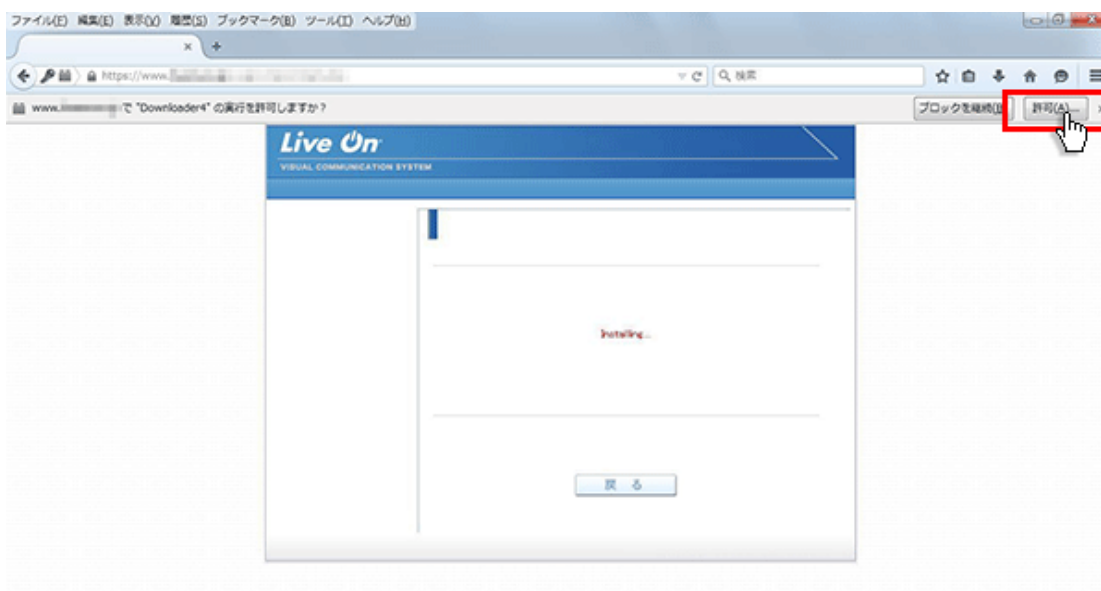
ファイル(F) 編集(E) 表示(V) 履歴(S) ブックマーク(B) ツール(T) ヘルプ(H)

https://www.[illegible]

検索

www.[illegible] で "Downloader4" の実行を許可しますか？

ブロックを継続(B)

許可(A)...

Live On

VISUAL COMMUNICATION SYSTEM

Installing...

戻る